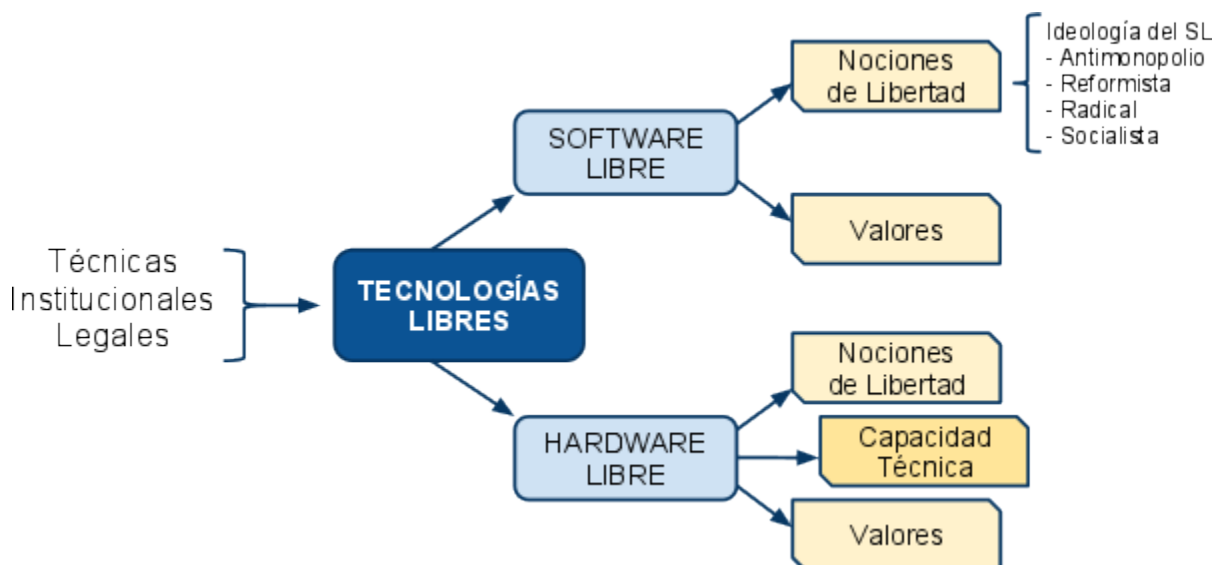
Técnicas
Institucionales
Legales

TECNOLOGÍAS LIBRES

SOFTWARE LIBRE

Nociones de Libertad

Ideología del SL
- Antimonopolio
- Reformista
- Radical
- Socialista

Valores

HARDWARE LIBRE

Nociones de Libertad

Capacidad Técnica

Valores